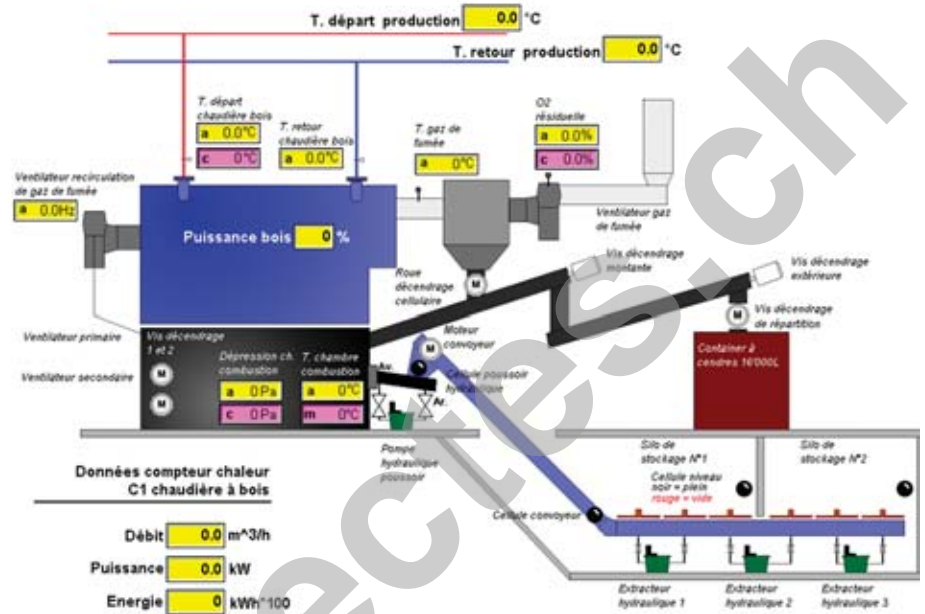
T. départ production 0.0 °C

T. retour production 0.0 °C

T. départ chaudière bois
a 0.0°C
c 0°C

T. retour chaudière bois
a 0.0°C

T. gaz de fumée
a 0°C

O2 résiduelle
a 0.0%
c 0.0%

Ventilateur recirculation de gaz de fumée
a 0.0Hz

Puissance bois 0 %

Ventilateur gaz de fumée

Vis décendrage montante

Vis décendrage extérieure

Roue décendrage cellulaire

M

Vis décendrage de répartition

Ventilateur primaire

Vis décendrage 1 et 2

Moteur convoyeur

Container à cendres 16'000L

Ventilateur secondaire

Dépression ch. combustion
a 0 Pa
c 0 Pa

T. chambre combustion
a 0°C
m 0°C

Cellule poussoir hydraulique

Av.
Ar.

Pompe hydraulique poussoir

Silo de stockage N°1

Silo de stockage N°2

Cellule niveau noir = plein rouge = vide

Données compteur chaleur C1 chaudière à bois

Cellule convoyeur

Débit 0.0 m^3/h

Puissance 0.0 kW

Energie 0 kWh*100

Extracteur hydraulique 1

Extracteur hydraulique 2

Extracteur hydraulique 3

ectes.ch